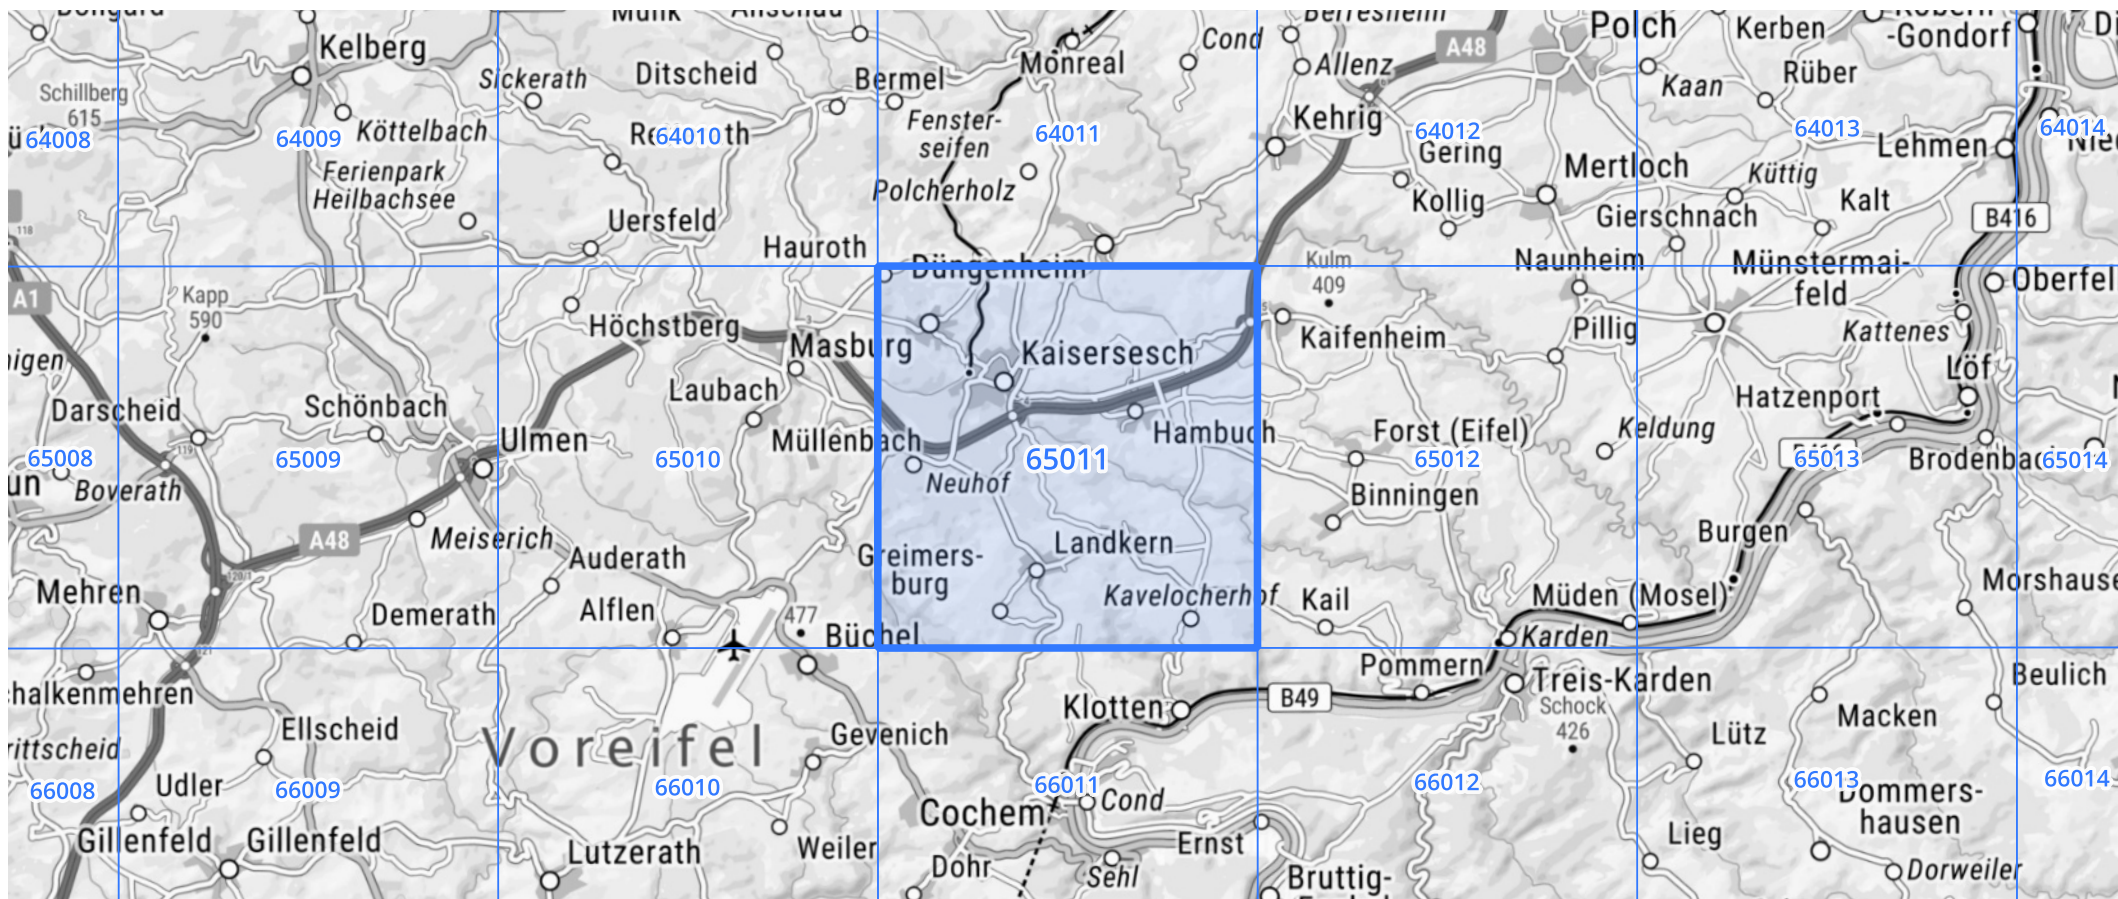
Kelberg
Sickerath
Ditscheid
Bermel
Monreal
Cond
Allenz
A48
Polch
Kerben
-Gondorf
Schillberg 615
64008
64009
Köttelbach
R64010th
Fenster-seifen
64011
Kehrig
64012
Gering
Kaan
Rüber
64013
Lehmen
64014
Ferienpark Heilbachsee
Polcherholz
Mertloch
Küttig
Kollig
Kalt
Uersfeld
Hauroth
Gierschnach
B416
Kulm 409
Naunheim
Münstermai-feld
Oberfel
A1
Kapp 590
Höchstberg
Masburg
Kaisersesch
Kaifenheim
Pillig
Kattenes
Löf
Darscheid
Schönbach
Laubach
Hatzenport
Ulmen
Müllenbach
Hambuch
Forst (Eifel)
Keldung
65008
65009
65010
65011
65012
65013
Brodenba
65014
Boverath
Neuhof
Binningen
A48
Meiserich
Auderath
Greimers-burg
Landkern
Burgen
Mehren
Demerath
Alflen
477
Büchel
Kavelocherhof
Kail
Müden (Mosel)
Morshause
Karden
Pommern
Treis-Karden
Beulich
halkenmehren
Klotten
B49
Schock 426
Macken
Ellscheid
Voreifel
Gevenich
Lütz
rittscheid
66008
Udler
66009
66010
66011
66012
66013
Dommers-hausen
66014
Cond
Cochem
Gillenfeld
Gillenfeld
Lutzerath
Weiler
Ernst
Lieg
Dohr
Sehl
Bruttig-
Dorweiler